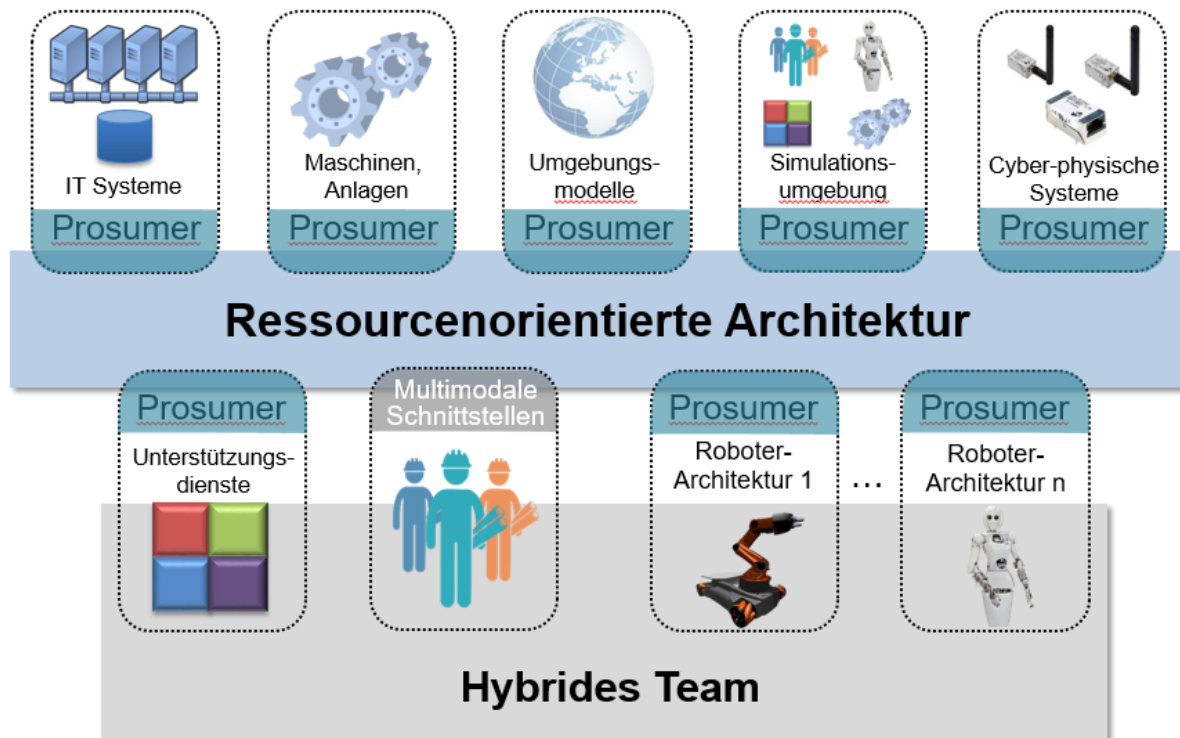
IT Systeme

Prosumer

Maschinen, Anlagen

Prosumer

Umgebungsmodelle

Prosumer

Simulationsumgebung

Prosumer

Cyber-physische Systeme

Prosumer

Ressourcenorientierte Architektur

Prosumer

Unterstützungsdienste

Multimodale Schnittstellen

Prosumer

Roboter-Architektur 1

...

Prosumer

Roboter-Architektur n

Hybrides Team